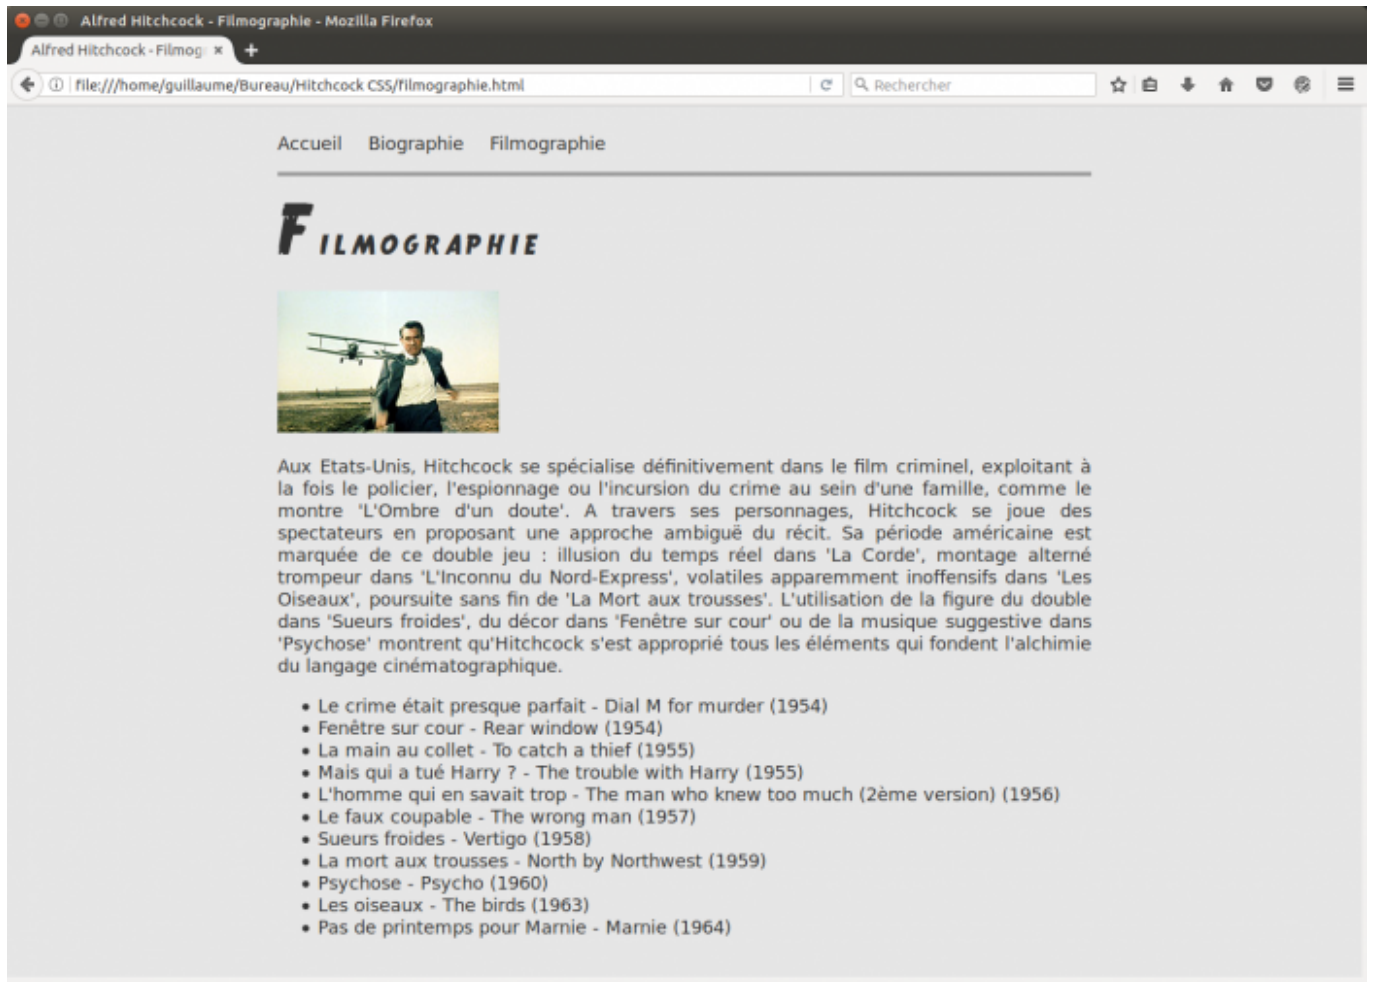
Alfred Hitchcock - Filmographie - Mozilla Firefox

Alfred Hitchcock - Filmog ×

file:///home/guillaume/Bureau/Hitchcock CSS/filmographie.html

Rechercher

Accueil Biographie Filmographie

FILMOGRAPHIE

Aux Etats-Unis, Hitchcock se spécialise définitivement dans le film criminel, exploitant à la fois le policier, l'espionnage ou l'incursion du crime au sein d'une famille, comme le montre 'L'Ombre d'un doute'. A travers ses personnages, Hitchcock se joue des spectateurs en proposant une approche ambiguë du récit. Sa période américaine est marquée de ce double jeu : illusion du temps réel dans 'La Corde', montage alterné trompeur dans 'L'Inconnu du Nord-Express', volatiles apparemment inoffensifs dans 'Les Oiseaux', poursuite sans fin de 'La Mort aux trousses'. L'utilisation de la figure du double dans 'Sueurs froides', du décor dans 'Fenêtre sur cour' ou de la musique suggestive dans 'Psychose' montrent qu'Hitchcock s'est approprié tous les éléments qui fondent l'alchimie du langage cinématographique.

- Le crime était presque parfait - Dial M for murder (1954)
- Fenêtre sur cour - Rear window (1954)
- La main au collet - To catch a thief (1955)
- Mais qui a tué Harry ? - The trouble with Harry (1955)
- L'homme qui en savait trop - The man who knew too much (2ème version) (1956)
- Le faux coupable - The wrong man (1957)
- Sueurs froides - Vertigo (1958)
- La mort aux trousses - North by Northwest (1959)
- Psychose - Psycho (1960)
- Les oiseaux - The birds (1963)
- Pas de printemps pour Marnie - Marnie (1964)